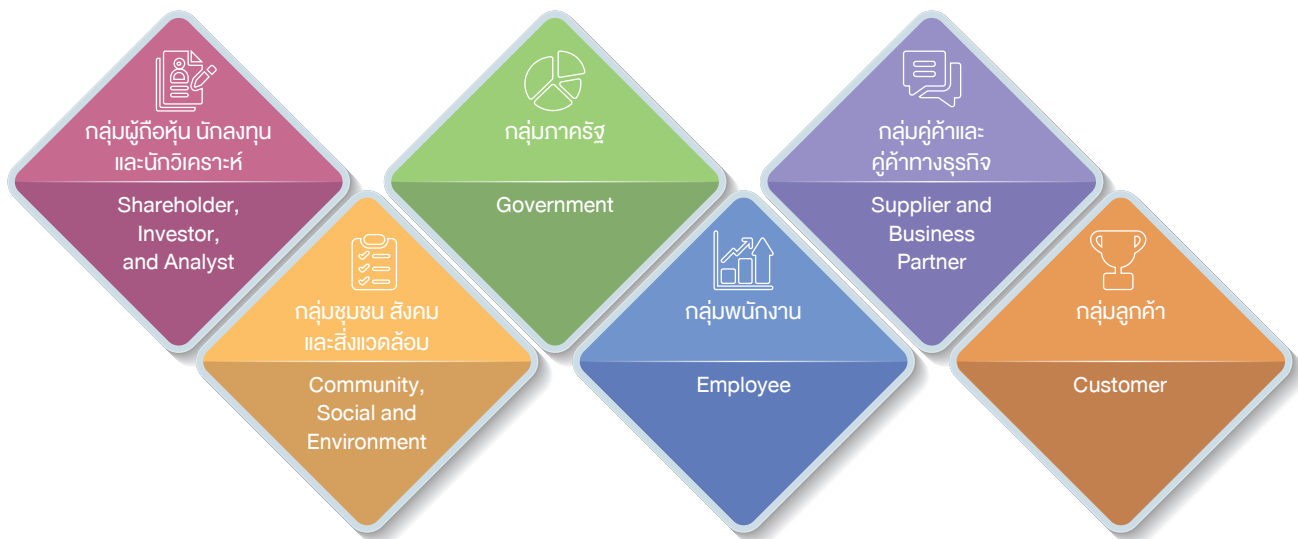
กลุ่มผู้ถือหุ้น นักลงทุน และนักวิเคราะห์

Shareholder, Investor, and Analyst

กลุ่มชุมชน สังคม และสิ่งแวดล้อม

Community, Social and Environment

กลุ่มภาครัฐ

Government

กลุ่มพนักงาน

Employee

กลุ่มคู่ค้าและ คู่ค้าทางธุรกิจ

Supplier and Business Partner

กลุ่มลูกค้า

Customer